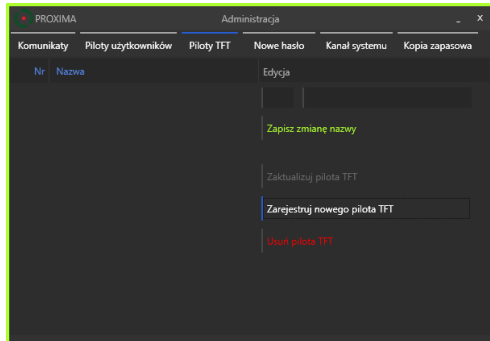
PROXIMA
Administracja
_ x

Komunikaty
Piloty użytkowników
Piloty TFT
Nowe hasło
Kanał systemu
Kopia zapasowa

Nr
Nazwa
Edycja

Zapisz zmianę nazwy

Zaktualizuj pilota TFT

Zarejestruj nowego pilota TFT

Usuń pilota TFT